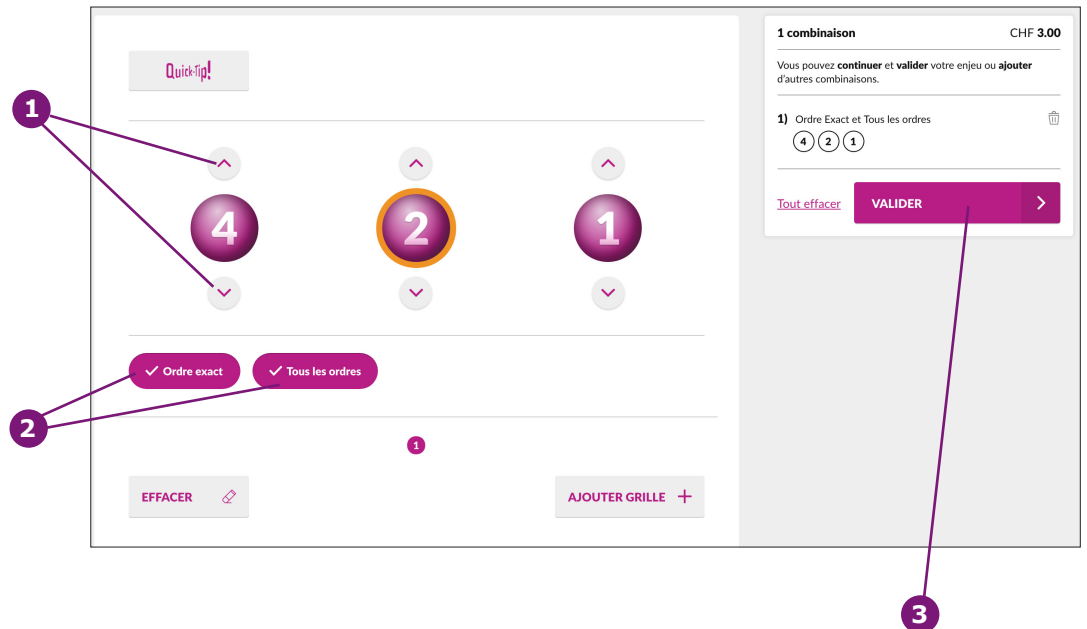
Quick-Tip!

1

4 2 1

Ordre exact Tous les ordres

2

1

EFFACER

AJOUTER GRILLE +

1 combinaison CHF 3.00

Vous pouvez continuer et valider votre enjeu ou ajouter d'autres combinaisons.

1) Ordre Exact et Tous les ordres
4 2 1

Tout effacer

VALIDER

3